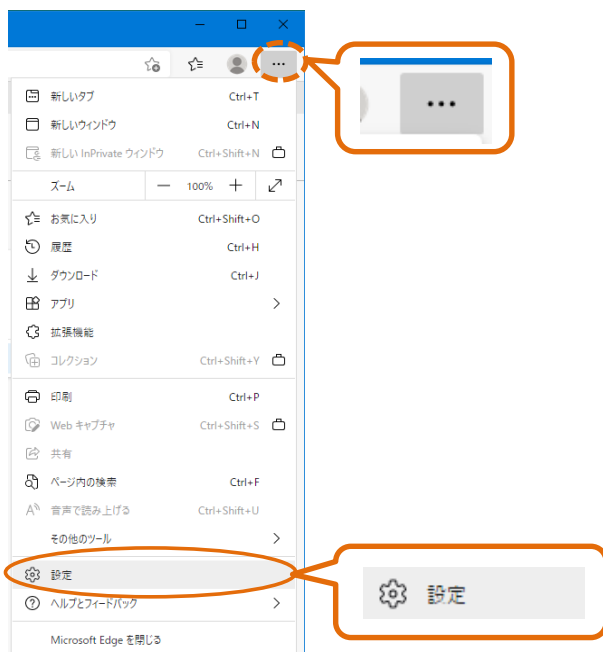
...

...

新しいタブ Ctrl+T
新しいウィンドウ Ctrl+N
新しい InPrivate ウィンドウ Ctrl+Shift+N
ズーム — 100% +
お気に入り Ctrl+Shift+O
履歴 Ctrl+H
ダウンロード Ctrl+J
アプリ
拡張機能
コレクション Ctrl+Shift+Y
印刷 Ctrl+P
Web キャプチャ Ctrl+Shift+S
共有
ページ内の検索 Ctrl+F
音声で読み上げる Ctrl+Shift+U
その他のツール
設定
ヘルプとフィードバック
Microsoft Edge を閉じる

設定